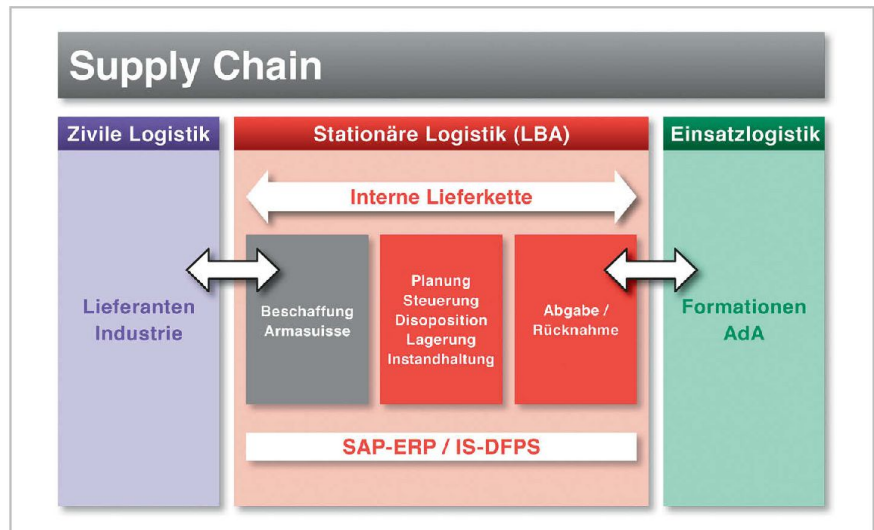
Supply Chain

Zivile Logistik

Lieferanten
Industrie

Stationäre Logistik (LBA)

Interne Lieferkette

Beschaffung
Armasuisse

Planung
Steuerung
Disoposition
Lagerung
Instandhaltung

Abgabe /
Rücknahme

SAP-ERP / IS-DFPS

Einsatzlogistik

Formationen
AdA